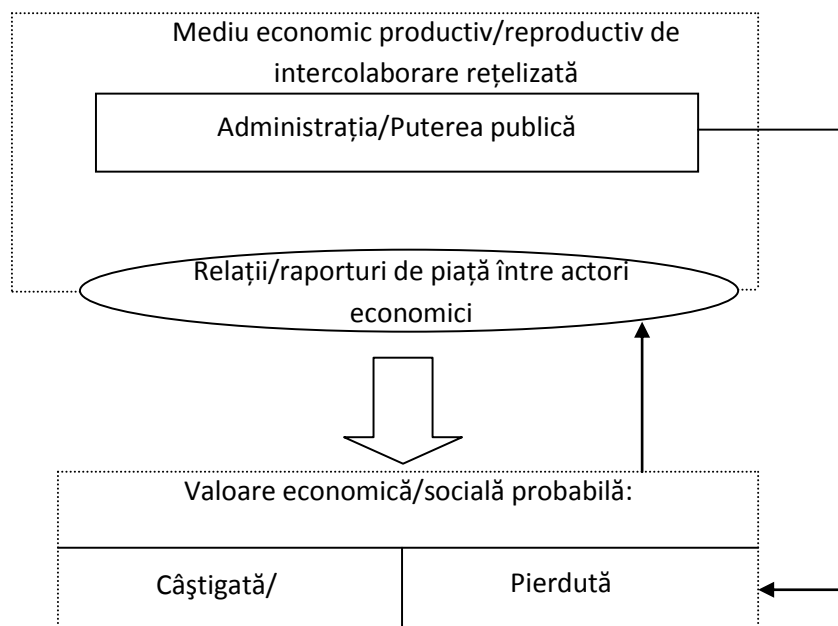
Mediu economic productiv/reproductiv de intercolaborare rețelizată

Administrația/Puterea publică

Relații/raporturi de piață între actori economici

Valoare economică/socială probabilă:

Câştigată/

Pierdută